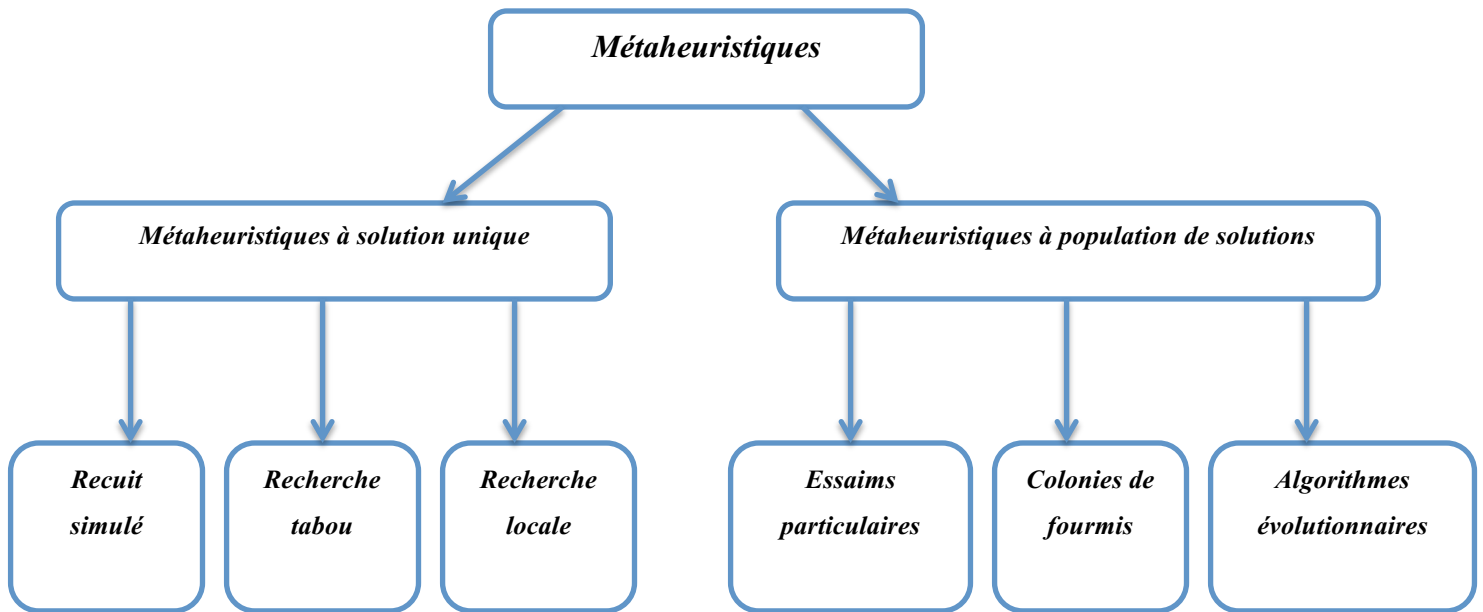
Métaheuristiques

Métaheuristiques à solution unique

Métaheuristiques à population de solutions

Recuit simulé

Recherche tabou

Recherche locale

Essaims particulaires

Colonies de fourmis

Algorithmes évolutionnaires